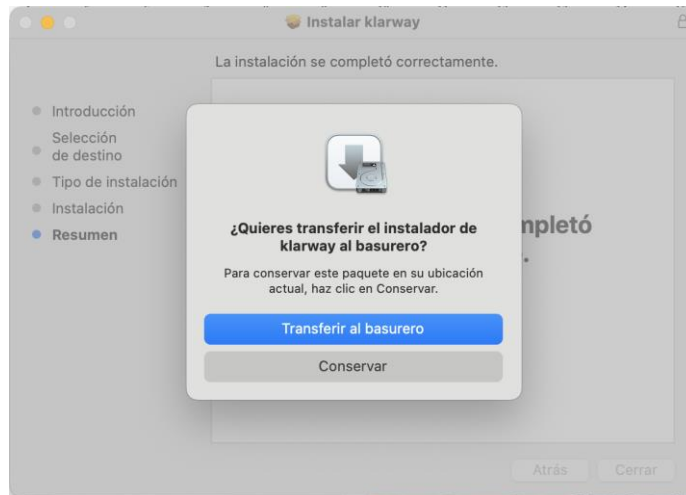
Instalar klarway

La instalación se completó correctamente.

Introducción
Selección de destino
Tipo de instalación
Instalación
Resumen

npletó

¿Quieres transferir el instalador de klarway al basurero?

Para conservar este paquete en su ubicación actual, haz clic en Conservar.

Transferir al basurero

Conservar

Atrás
Cerrar